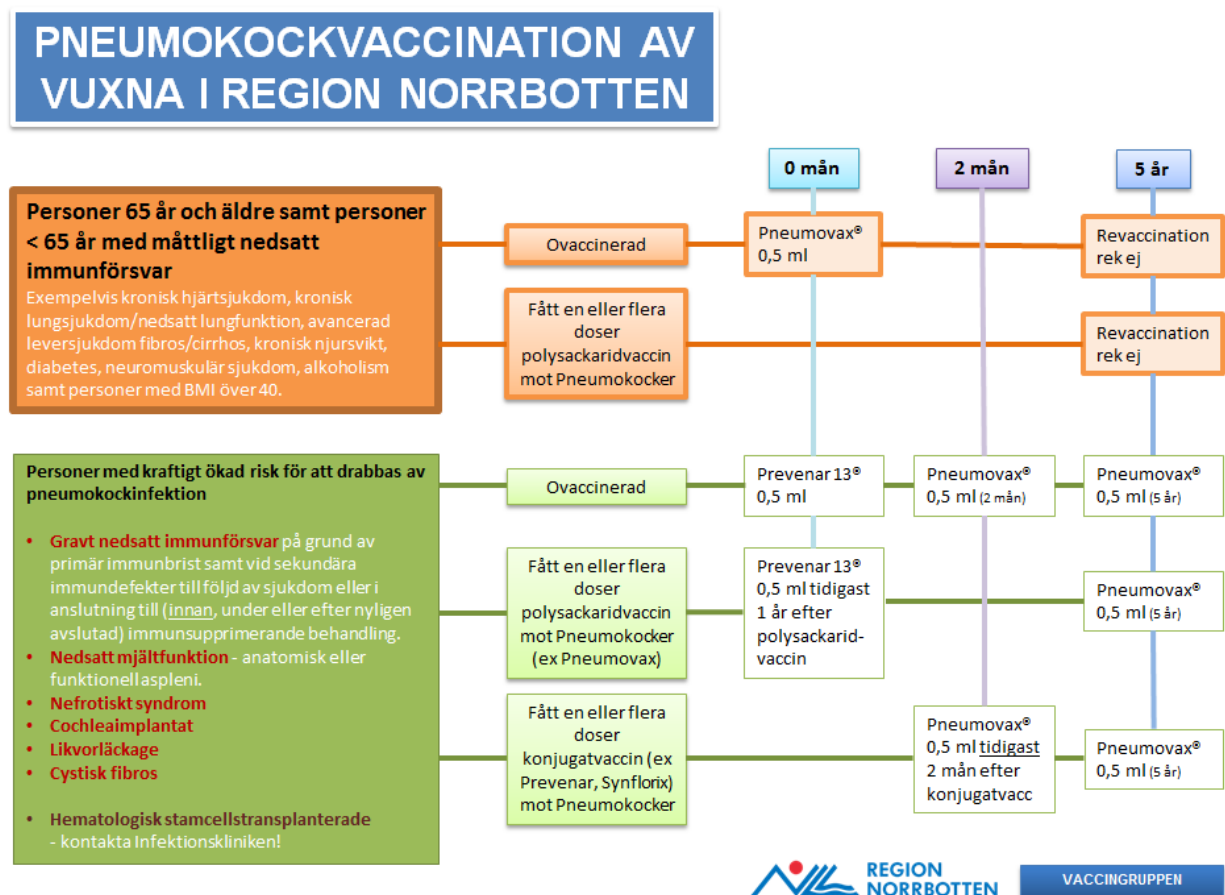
PNEUMOKOCKVACCINATION AV VUXNA I REGION NORRBOTTEN

0 mån

2 mån

5 år

Personer 65 år och äldre samt personer < 65 år med måttligt nedsatt immunförsvar
Exempelvis kronisk hjärtsjukdom, kronisk lungsjukdom/nedsatt lungfunktion, avancerad leversjukdom fibros/cirrhos, kronisk njursvikt, diabetes, neuromuskulär sjukdom, alkoholism samt personer med BMI över 40.

Ovaccinerad

Pneumovax® 0,5 ml

Revaccination rek ej

Fått en eller flera doser polysackaridvaccin mot Pneumokocker

Revaccination rek ej

Personer med kraftigt ökad risk för att drabbas av pneumokockinfektion

• Gravt nedsatt immunförsvar på grund av primär immunbrist samt vid sekundära immundefekter till följd av sjukdom eller i anslutning till (innan, under eller efter nyligen avslutad) immunsupprimerande behandling.
• Nedsatt mjältfunktion - anatomisk eller funktionell aspleni.
• Nefrotiskt syndrom
• Cochleaimplantat
• Likvorläckage
• Cystisk fibros

• Hematologisk stamcellstransplanterade - kontakta Infektionskliniken!

Ovaccinerad

Prevenar 13® 0,5 ml

Pneumovax® 0,5 ml (2 mån)

Pneumovax® 0,5 ml (5 år)

Fått en eller flera doser polysackaridvaccin mot Pneumokocker (ex Pneumovax)

Prevenar 13® 0,5 ml tidigast 1 år efter polysackarid-vaccin

Pneumovax® 0,5 ml (5 år)

Fått en eller flera doser konjugatvaccin (ex Prevenar, Synflorix) mot Pneumokocker

Pneumovax® 0,5 ml tidigast 2 mån efter konjugatvacc

Pneumovax® 0,5 ml (5 år)

REGION NORRBOTTEN

VACCINGRUPPEN